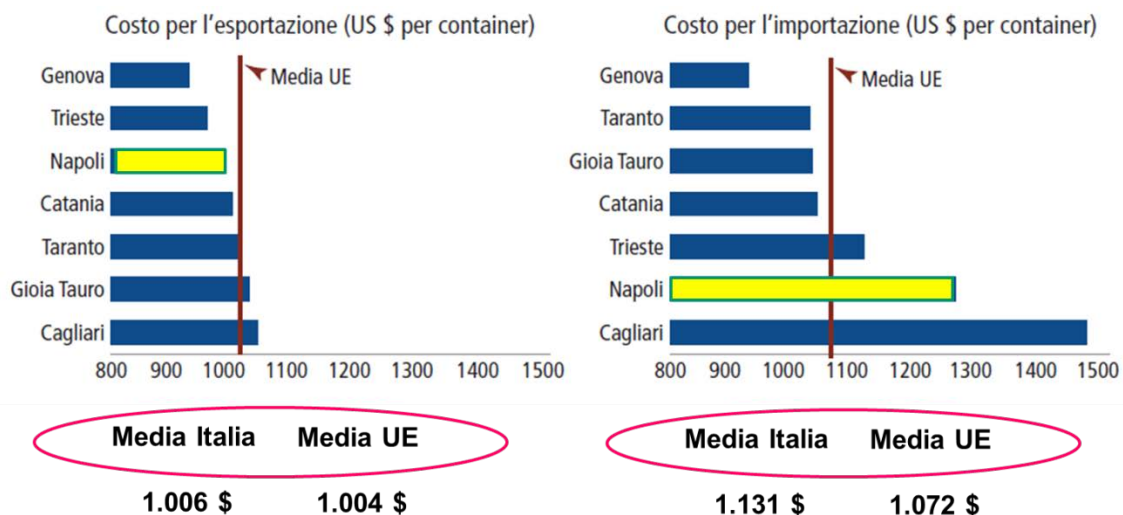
Costo per l'esportazione (US $ per container)

Media UE

Genova
Trieste
Napoli
Catania
Taranto
Gioia Tauro
Cagliari

800 900 1000 1100 1200 1300 1400 1500

Media Italia Media UE

1.006 $ 1.004 $

Costo per l'importazione (US $ per container)

Media UE

Genova
Taranto
Gioia Tauro
Catania
Trieste
Napoli
Cagliari

800 900 1000 1100 1200 1300 1400 1500

Media Italia Media UE

1.131 $ 1.072 $